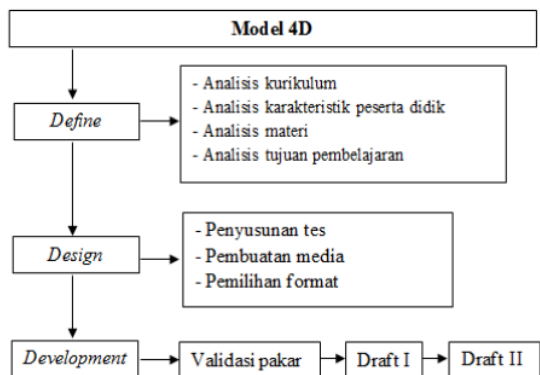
Model 4D

Define

- Analisis kurikulum
- Analisis karakteristik peserta didik
- Analisis materi
- Analisis tujuan pembelajaran

Design

- Penyusunan tes
- Pembuatan media
- Pemilihan format

Development

Validasi pakar

Draft I

Draft II